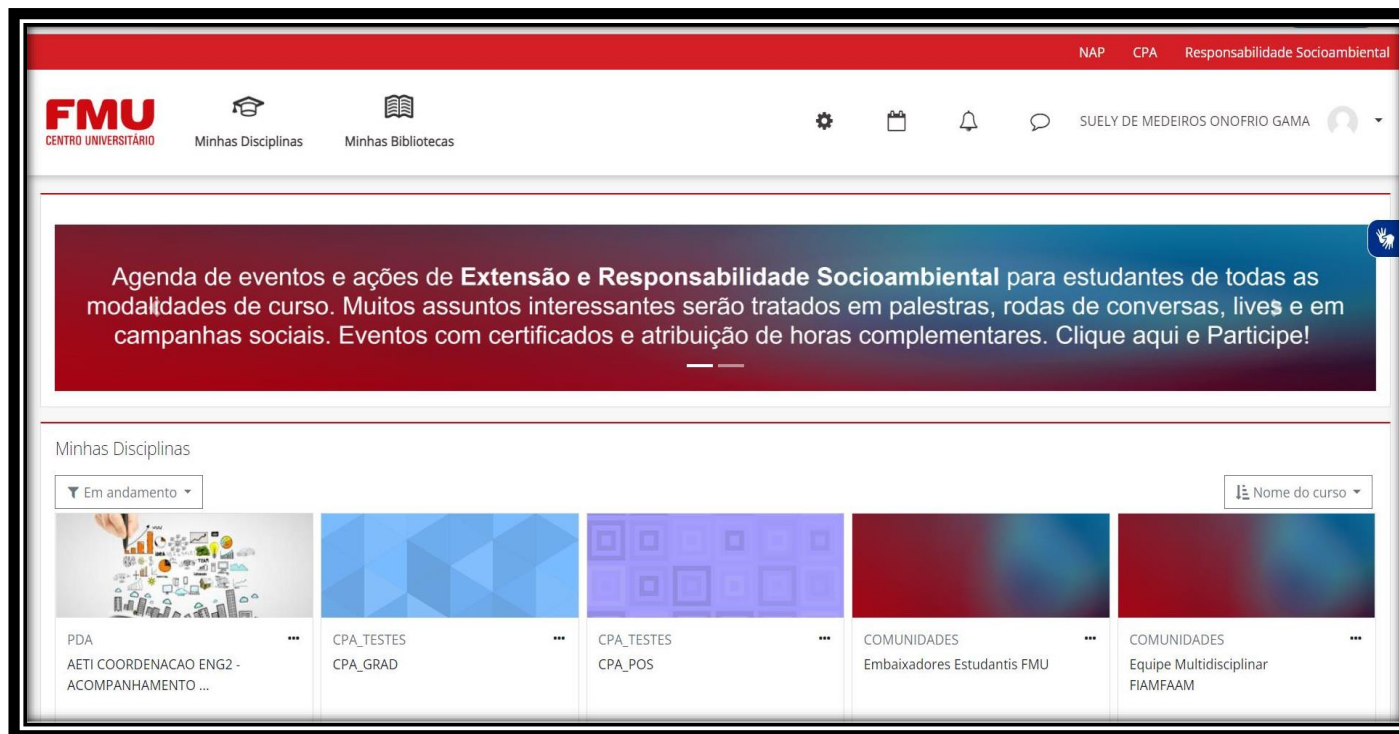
NAP CPA Responsabilidade Socioambiental

FMU
CENTRO UNIVERSITÁRIO

Minhas Disciplinas Minhas Bibliotecas

SUELY DE MEDEIROS ONOFRIO GAMA

Agenda de eventos e ações de **Extensão e Responsabilidade Socioambiental** para estudantes de todas as modalidades de curso. Muitos assuntos interessantes serão tratados em palestras, rodas de conversas, lives e em campanhas sociais. Eventos com certificados e atribuição de horas complementares. Clique aqui e Participe!

Minhas Disciplinas

Em andamento

Nome do curso

PDA
AETI COORDENACAO ENG2 - ACOMPANHAMENTO ...

CPA_TESTES
CPA_GRAD

CPA_TESTES
CPA_POS

COMUNIDADES
Embaixadores Estudantis FMU

COMUNIDADES
Equipe Multidisciplinar FIAMFAAM